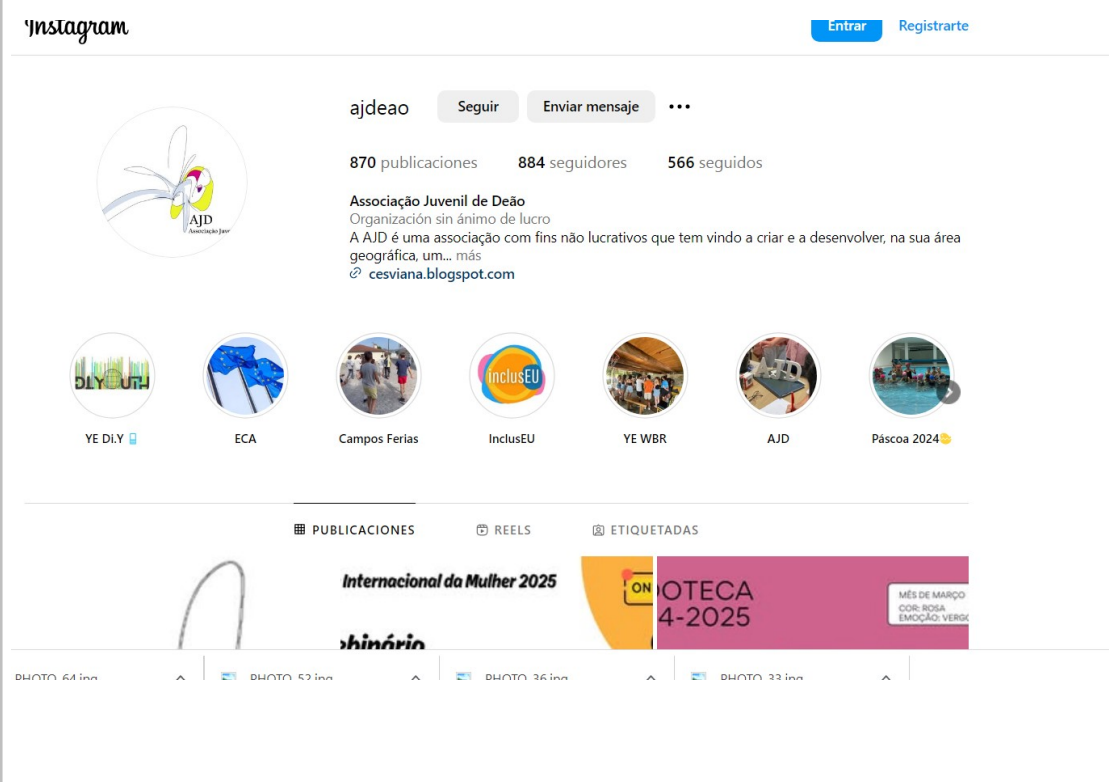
Instagram

Entrar Registrarte

ajdeao Seguir Enviar mensaje •••

870 publicaciones 884 seguidores 566 seguidos

Associação Juvenil de Deão
Organización sin ánimo de lucro
A AJD é uma associação com fins não lucrativos que tem vindo a criar e a desenvolver, na sua área geográfica, um... más
cesviana.blogspot.com

AJD Associação Juv

DIYOUTH
YE Di.Y
ECA
Campos Ferias
inclusEU
InclusEU
YE WBR
AJD
Páscoa 2024

PUBLICACIONES REELS ETIQUETADAS

Internacional da Mulher 2025
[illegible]binário
ON
OTECA
4-2025
MÊS DE MARÇO
COR: ROSA
EMOÇÃO: VERG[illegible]

PHOTO_64.jpg
PHOTO_52.jpg
PHOTO_36.jpg
PHOTO_33.jpg